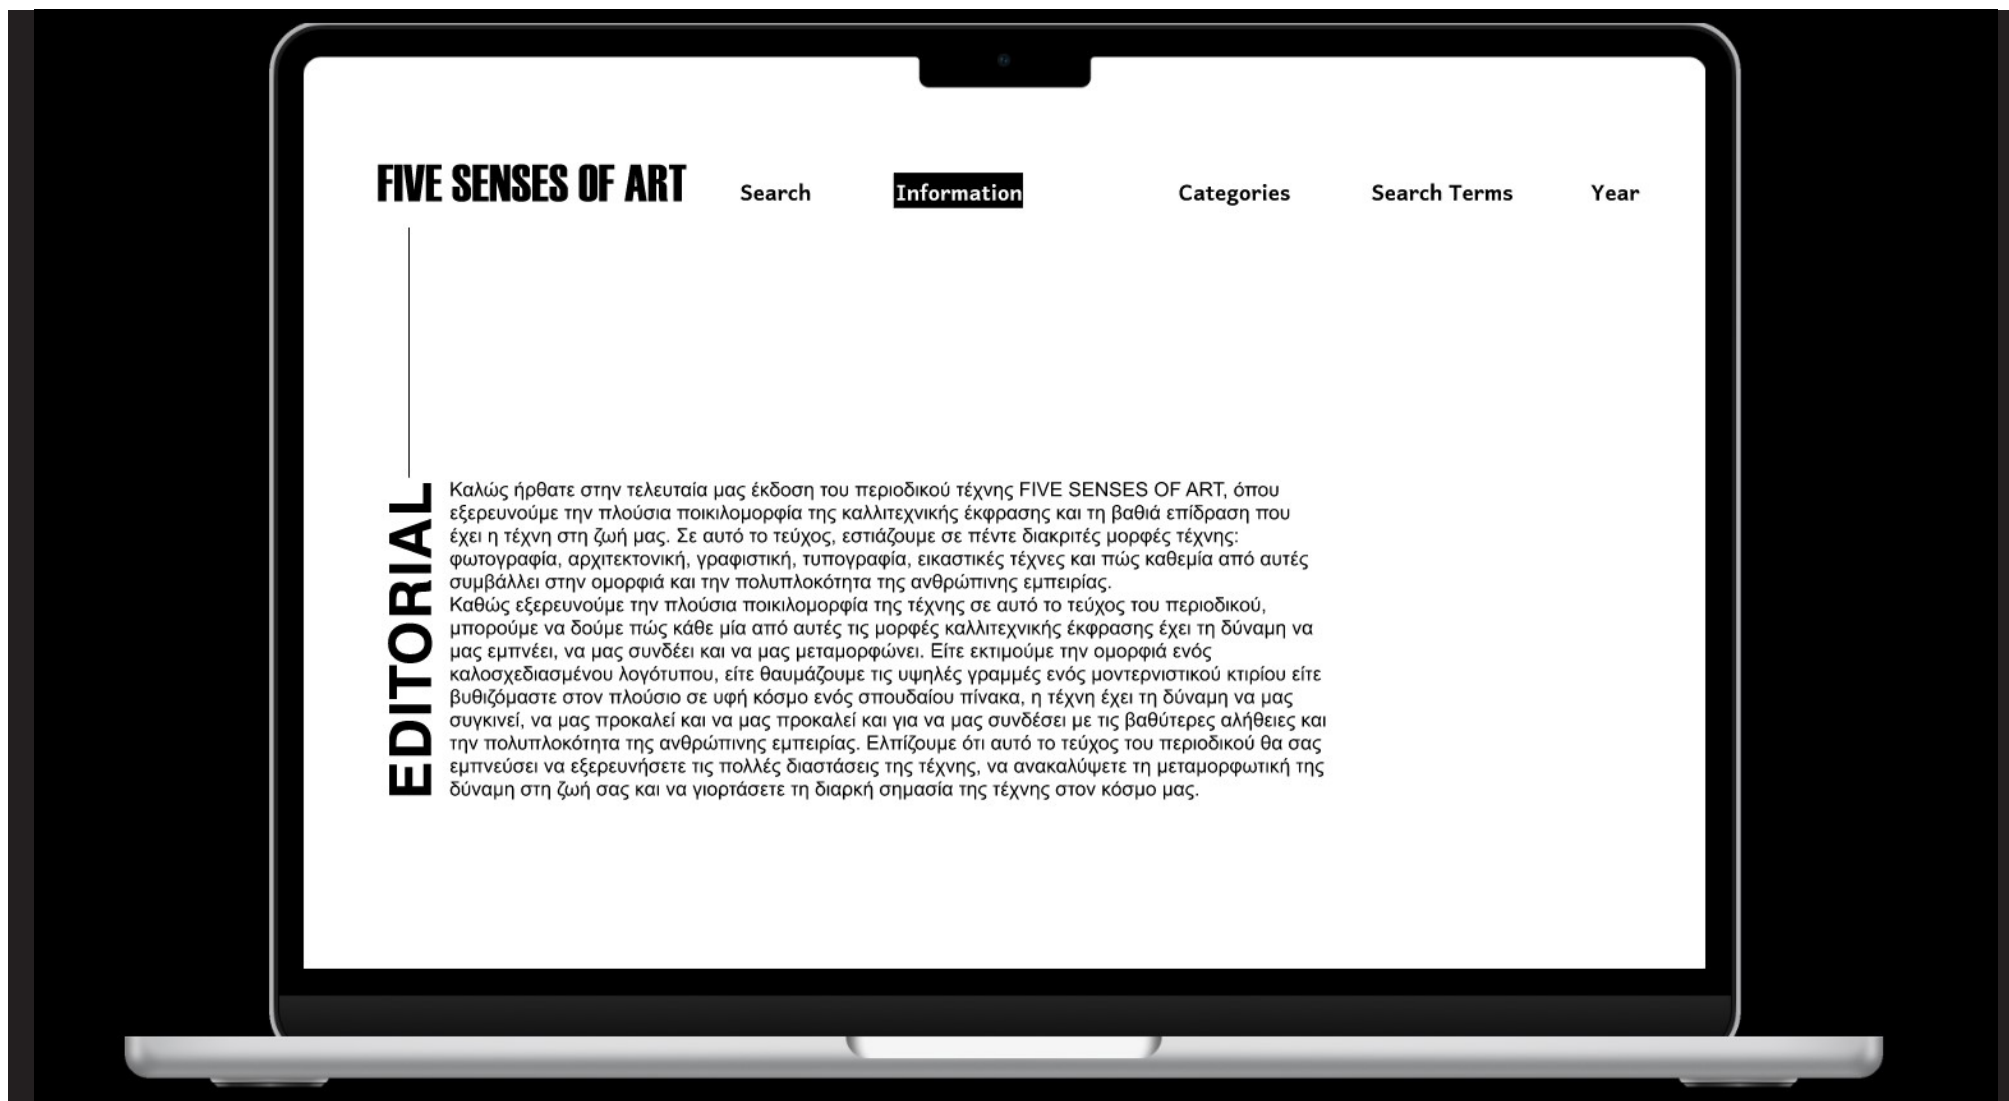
FIVE SENSES OF ART Search Information Categories Search Terms Year

EDITORIAL

Καλώς ήρθατε στην τελευταία μας έκδοση του περιοδικού τέχνης FIVE SENSES OF ART, όπου εξερευνούμε την πλούσια ποικιλομορφία της καλλιτεχνικής έκφρασης και τη βαθιά επίδραση που έχει η τέχνη στη ζωή μας. Σε αυτό το τεύχος, εστιάζουμε σε πέντε διακριτές μορφές τέχνης: φωτογραφία, αρχιτεκτονική, γραφιστική, τυπογραφία, εικαστικές τέχνες και πώς καθεμία από αυτές συμβάλλει στην ομορφιά και την πολυπλοκότητα της ανθρώπινης εμπειρίας.
Καθώς εξερευνούμε την πλούσια ποικιλομορφία της τέχνης σε αυτό το τεύχος του περιοδικού, μπορούμε να δούμε πώς κάθε μία από αυτές τις μορφές καλλιτεχνικής έκφρασης έχει τη δύναμη να μας εμπνέει, να μας συνδέει και να μας μεταμορφώνει. Είτε εκτιμούμε την ομορφιά ενός καλοσχεδιασμένου λογότυπου, είτε θαυμάζουμε τις υψηλές γραμμές ενός μοντερνιστικού κτιρίου είτε βυθιζόμαστε στον πλούσιο σε υφή κόσμο ενός σπουδαίου πίνακα, η τέχνη έχει τη δύναμη να μας συγκινεί, να μας προκαλεί και να μας προκαλεί και για να μας συνδέσει με τις βαθύτερες αλήθειες και την πολυπλοκότητα της ανθρώπινης εμπειρίας. Ελπίζουμε ότι αυτό το τεύχος του περιοδικού θα σας εμπνεύσει να εξερευνήσετε τις πολλές διαστάσεις της τέχνης, να ανακαλύψετε τη μεταμορφωτική της δύναμη στη ζωή σας και να γιορτάσετε τη διαρκή σημασία της τέχνης στον κόσμο μας.